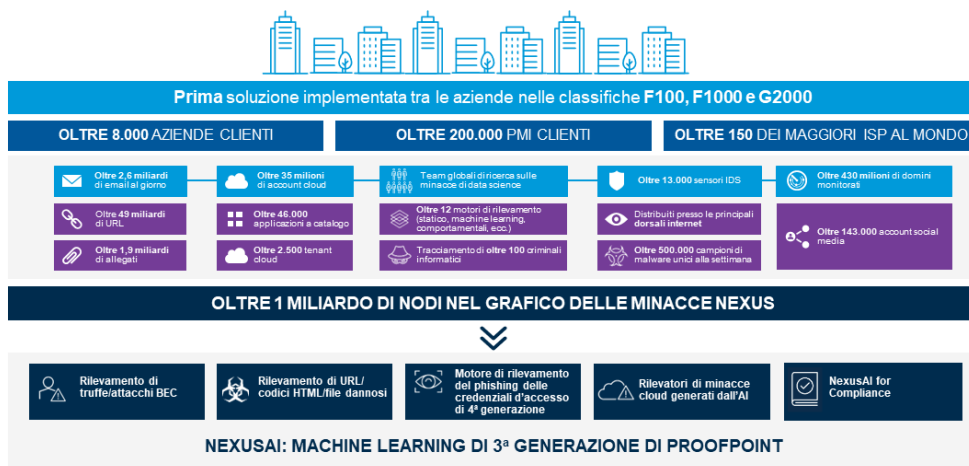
Prima soluzione implementata tra le aziende nelle classifiche F100, F1000 e G2000

OLTRE 8.000 AZIENDE CLIENTI

OLTRE 200.000 PMI CLIENTI

OLTRE 150 DEI MAGGIORI ISP AL MONDO

Oltre 2,6 miliardi di email al giorno

Oltre 49 miliardi di URL

Oltre 1,9 miliardi di allegati

Oltre 35 milioni di account cloud

Oltre 46.000 applicazioni a catalogo

Oltre 2.500 tenant cloud

Team globali di ricerca sulle minacce e di data science

Oltre 12 motori di rilevamento (statico, machine learning, comportamentali, ecc.)

Tracciamento di oltre 100 criminali informatici

Oltre 13.000 sensori IDS

Distribuiti presso le principali dorsali internet

Oltre 500.000 campioni di malware unici alla settimana

Oltre 430 milioni di domini monitorati

Oltre 143.000 account social media

OLTRE 1 MILIARDO DI NODI NEL GRAFICO DELLE MINACCE NEXUS

Rilevamento di truffe/attacchi BEC

Rilevamento di URL/ codici HTML/file dannosi

Motore di rilevamento del phishing delle credenziali d'accesso di 4ª generazione

Rilevatori di minacce cloud generati dall'AI

NexusAI for Compliance

NEXUSAI: MACHINE LEARNING DI 3ª GENERAZIONE DI PROOFPOINT